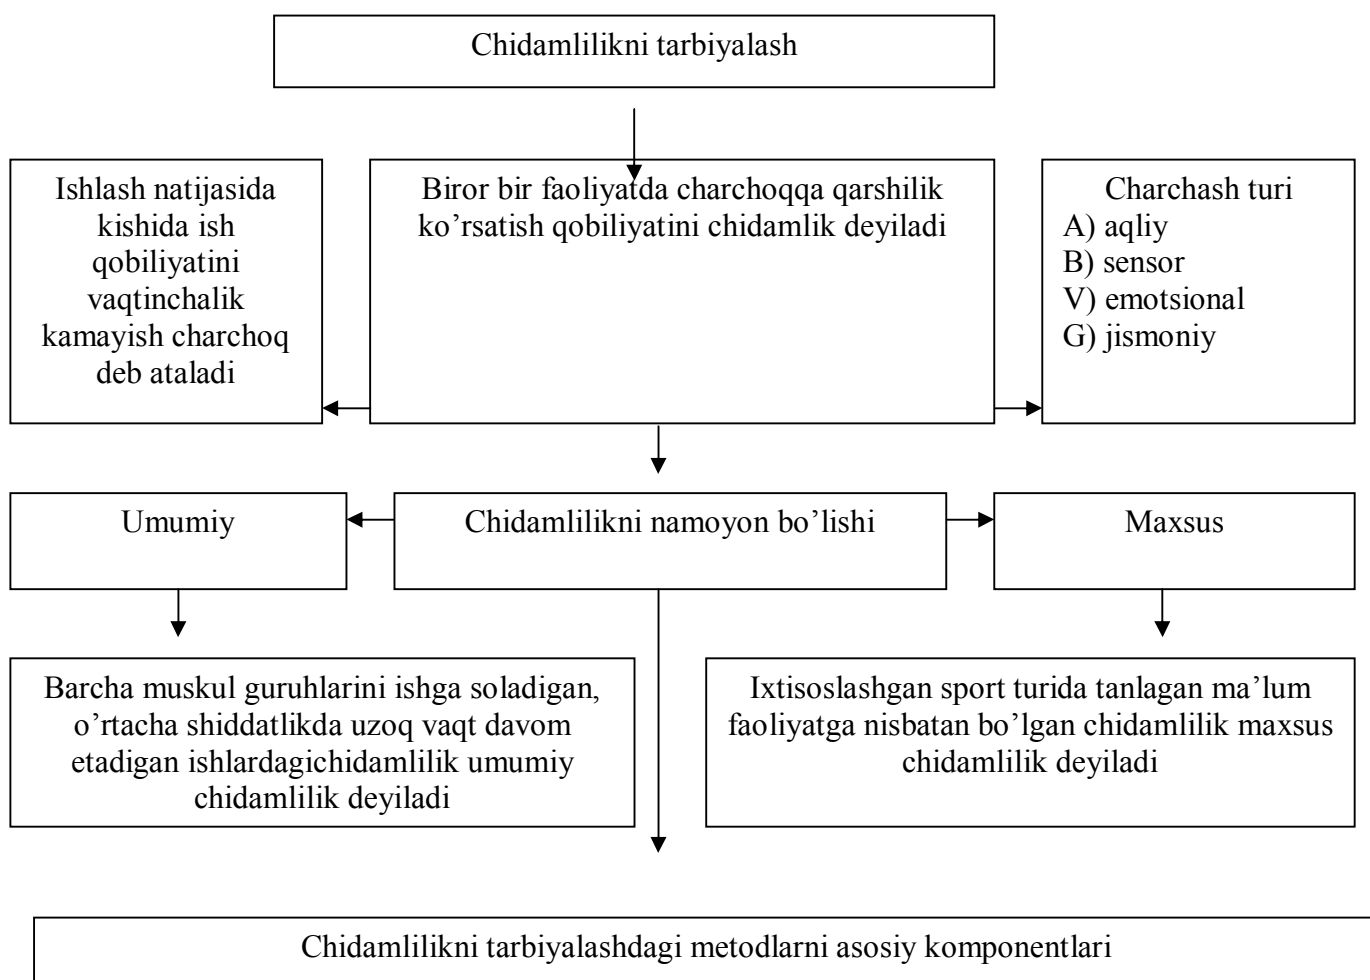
Chidamlilikni tarbiyalash

Ishlash natijasida kishida ish qobiliyatini vaqtinchalik kamayish charchoq deb ataladi

Biror bir faoliyatda charchoqqa qarshilik ko’rsatish qobiliyatini chidamlik deyiladi

Charchash turi
A) aqliy
B) sensor
V) emotsional
G) jismoniy

Umumiy

Chidamlilikni namoyon bo’lishi

Maxsus

Barcha muskul guruhlarini ishga soladigan, o’rtacha shiddatlikda uzoq vaqt davom etadigan ishlardagichidamlilik umumiy chidamlilik deyiladi

Ixtisoslashgan sport turida tanlagan ma’lum faoliyatga nisbatan bo’lgan chidamlilik maxsus chidamlilik deyiladi

Chidamlilikni tarbiyalashdagi metodlarni asosiy komponentlari